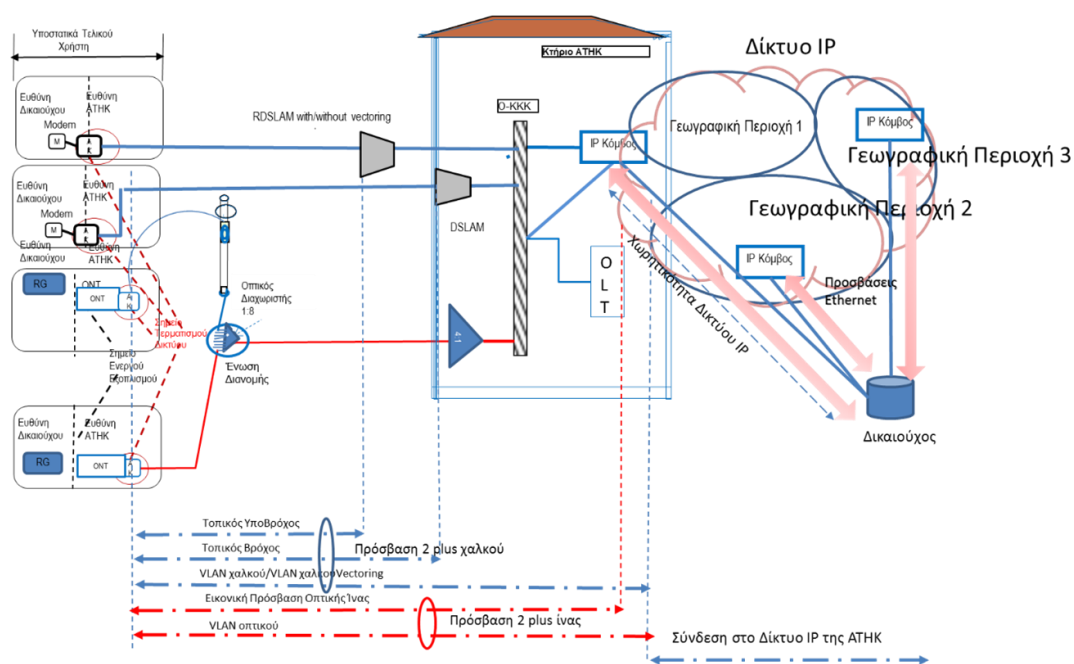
Υποστατικά Τελικού Χρήστη

Κτήριο ΑΤΗΚ

Δίκτυο IP

Ευθύνη Δικαιούχου
Ευθύνη ΑΤΗΚ
Modem
M

RDSLAM with/without vectoring

O-KKK

IP Κόμβος

Γεωγραφική Περιοχή 1

IP Κόμβος

Γεωγραφική Περιοχή 3

Ευθύνη Δικαιούχου
Ευθύνη ΑΤΗΚ
Modem
M
Ευθύνη Δικαιούχου
Ευθύνη ΑΤΗΚ

DSLAM

Γεωγραφική Περιοχή 2

IP Κόμβος

O
L
T

Χωρητικότητα Δικτύου IP

Προσβάσεις Ethernet

RG
ONT
Σημείο Τερματισμού Δικτύου

Οπτικός Διαχωριστής 1:8

Σημείο Ενεργού Εξοπλισμού

Ένωση Διανομής

Ευθύνη Δικαιούχου
Ευθύνη ΑΤΗΚ
RG
ONT

Δικαιούχος

Τοπικός Υποβρόχος
Τοπικός Βρόχος
Πρόσβαση 2 plus χαλκού
VLAN χαλκού/VLAN χαλκού Vectoring
Εικονική Πρόσβαση Οπτική Ίνας
VLAN οπτικού
Πρόσβαση 2 plus ίνας
Σύνδεση στο Δίκτυο IP της ΑΤΗΚ